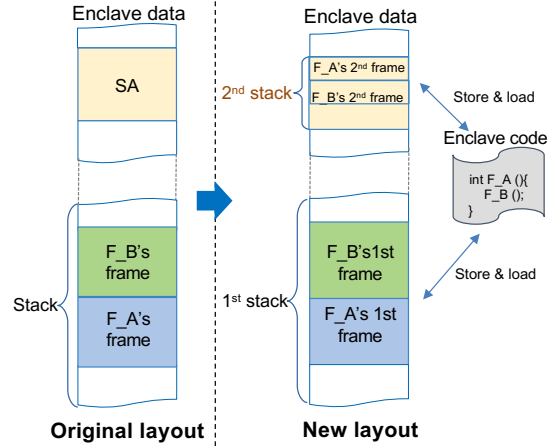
Enclave data

SA

F_B's frame

F_A's frame

Stack

Original layout

Enclave data

F_A's 2$^{nd}$ frame

F_B's 2$^{nd}$ frame

2$^{nd}$ stack

F_B's1st frame

F_A's 1st frame

1$^{st}$ stack

New layout

Store & load

Enclave code

int F_A (){
F_B ();
}

Store & load